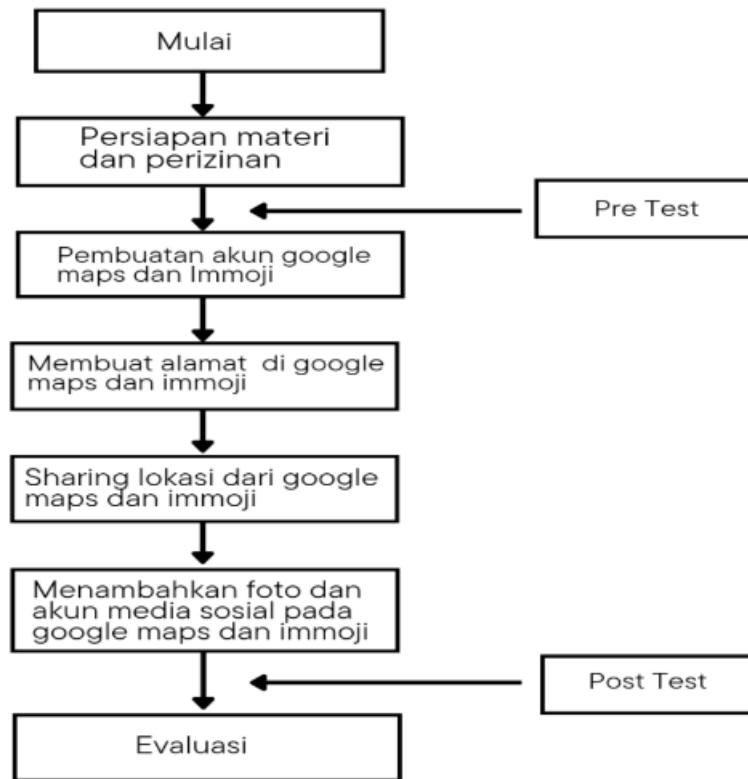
Mulai

Persiapan materi dan perizinan

Pre Test

Pembuatan akun google maps dan Immoji

Membuat alamat di google maps dan immoji

Sharing lokasi dari google maps dan immoji

Menambahkan foto dan akun media sosial pada google maps dan immoji

Post Test

Evaluasi